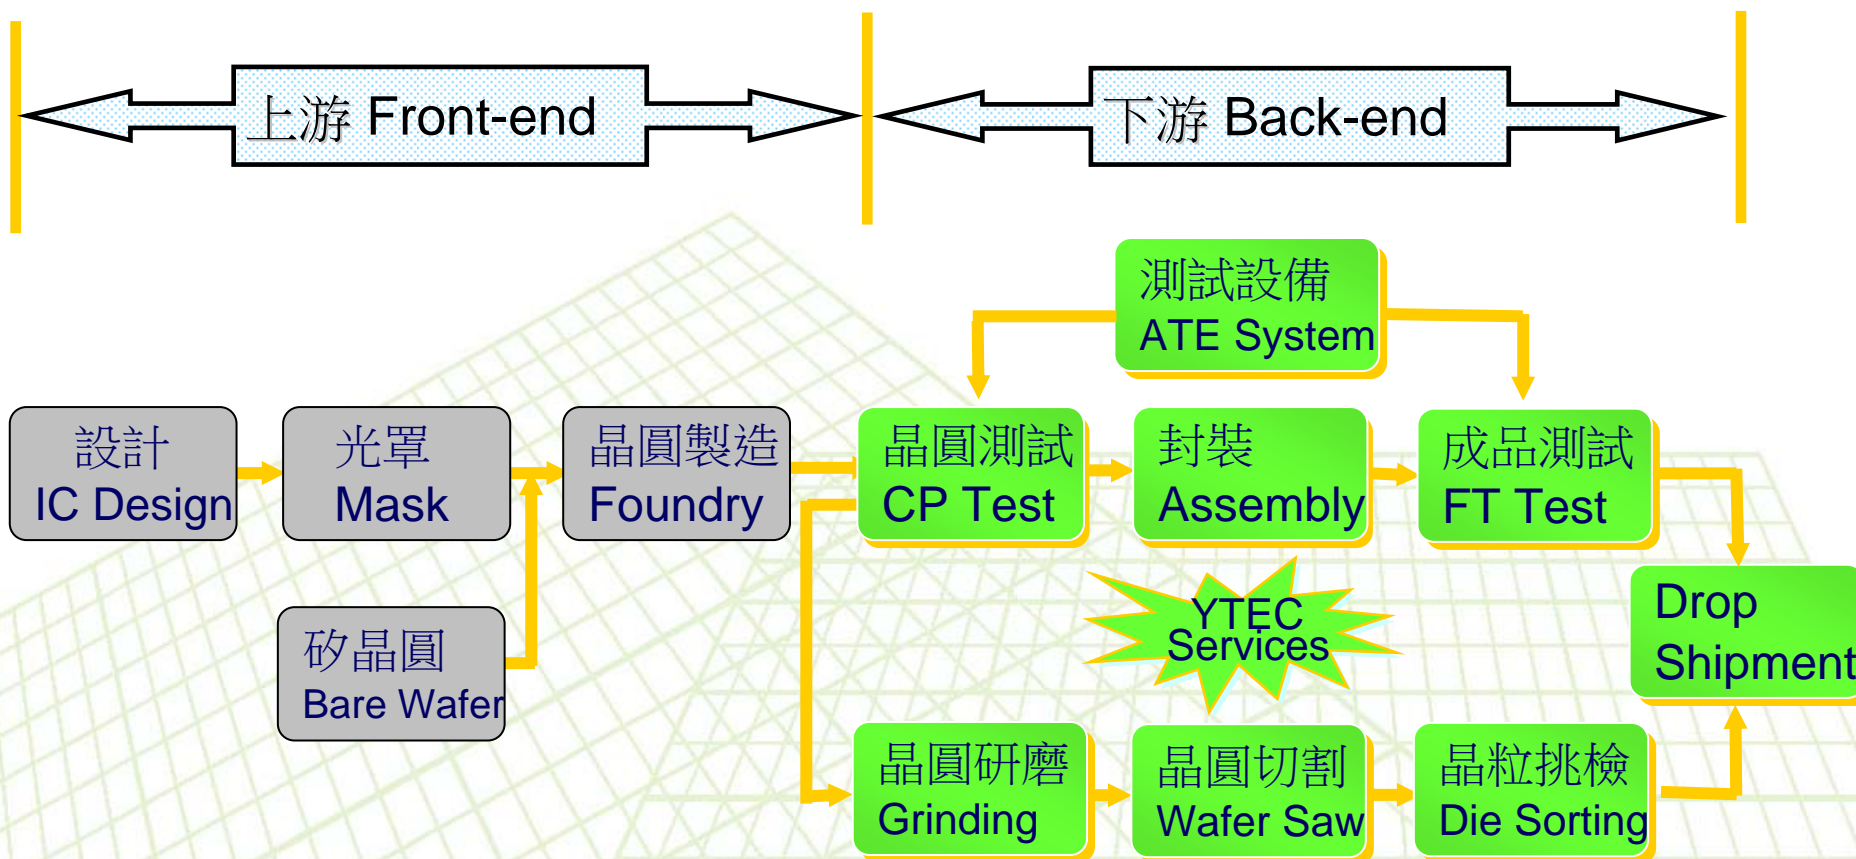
上游 Front-end

下游 Back-end

測試設備
ATE System

設計
IC Design

光罩
Mask

晶圓製造
Foundry

晶圓測試
CP Test

封裝
Assembly

成品測試
FT Test

矽晶圓
Bare Wafer

YTEC
Services

Drop
Shipment

晶圓研磨
Grinding

晶圓切割
Wafer Saw

晶粒挑檢
Die Sorting